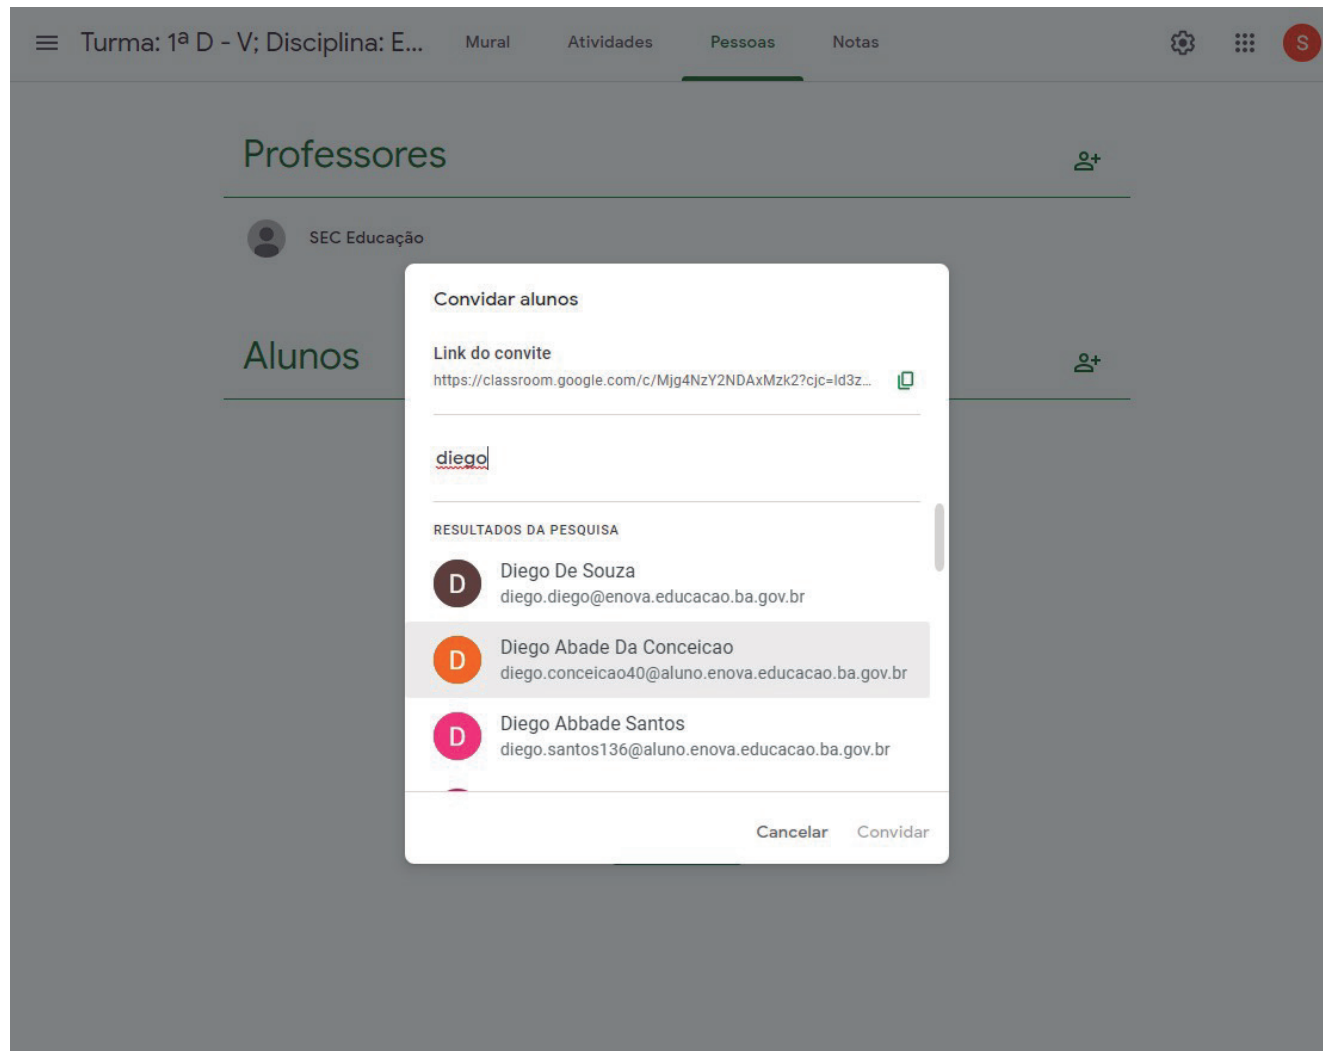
Turma: 1ª D - V; Disciplina: E...

Mural

Atividades

Pessoas

Notas

S

Professores

SEC Educação

Alunos

Convidar alunos

Link do convite

https://classroom.google.com/c/Mjg4NzY2NDAxMzk2?cjc=ld3z...

diego

RESULTADOS DA PESQUISA

D

Diego De Souza

diego.diego@enova.educacao.ba.gov.br

D

Diego Abade Da Conceicao

diego.conceicao40@aluno.enova.educacao.ba.gov.br

D

Diego Abbade Santos

diego.santos136@aluno.enova.educacao.ba.gov.br

Cancelar

Convidar